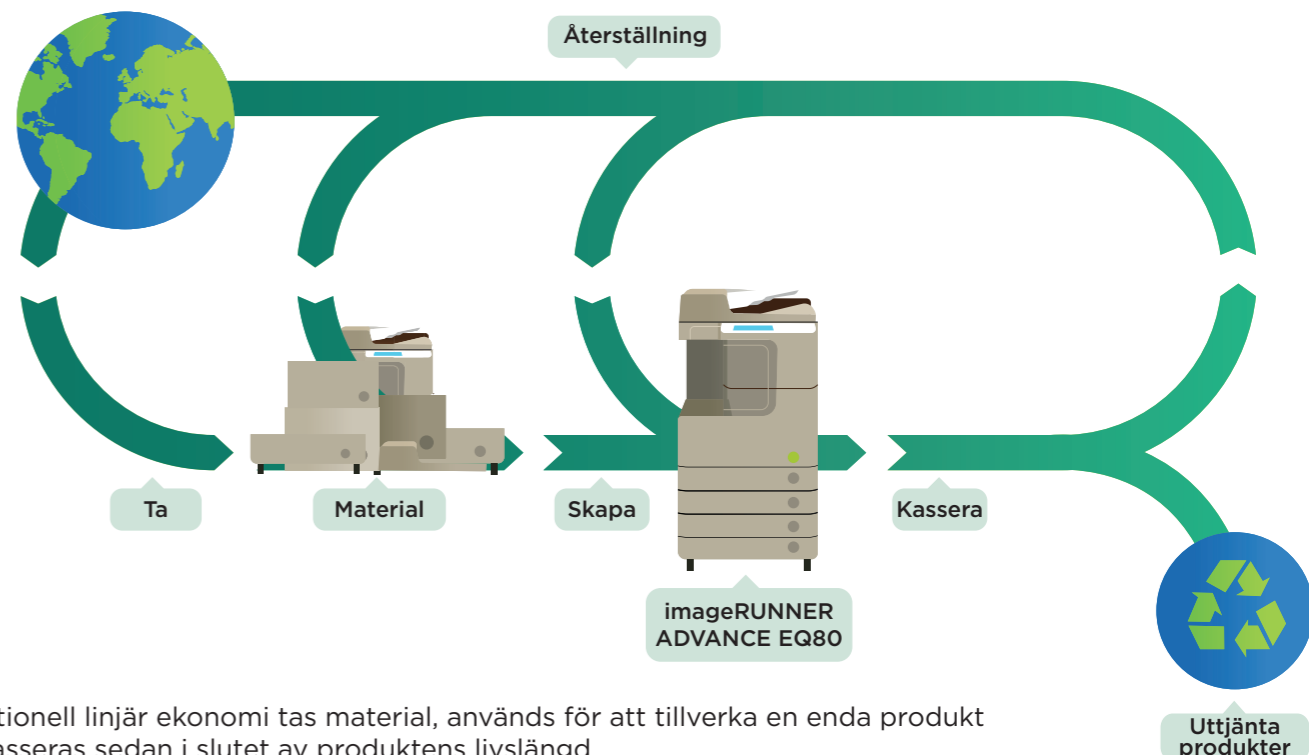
Återställning

Ta

Material

Skapa

Kassera

imageRUNNER ADVANCE EQ80

Uttjänta produkter

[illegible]tionell linjär ekonomi tas material, används för att tillverka en enda produkt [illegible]asseras sedan i slutet av produktens livslängd.